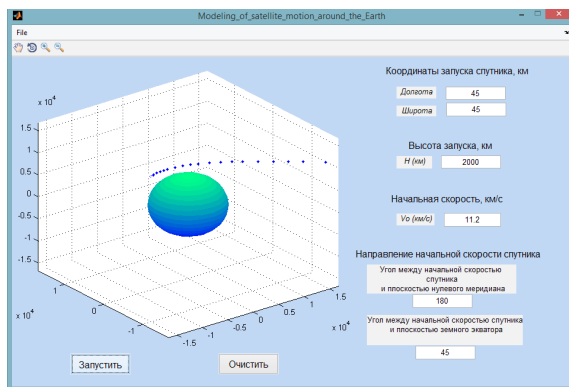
Modeling_of_satellite_motion_around_the_Earth

File

x $10^4$

1.5
1
0.5
0
-0.5
-1
-1.5

x $10^4$

1
0
-1

1.5
1
0.5
0
-0.5
-1
-1.5

x $10^4$

Координаты запуска спутника, км

Долгота 45

Широта 45

Высота запуска, км

H (км) 2000

Начальная скорость, км/с

Vo (км/с) 11.2

Направление начальной скорости спутника

Угол между начальной скоростью спутника и плоскостью нулевого меридиана

180

Угол между начальной скоростью спутника и плоскостью земного экватора

45

Запустить

Очистить